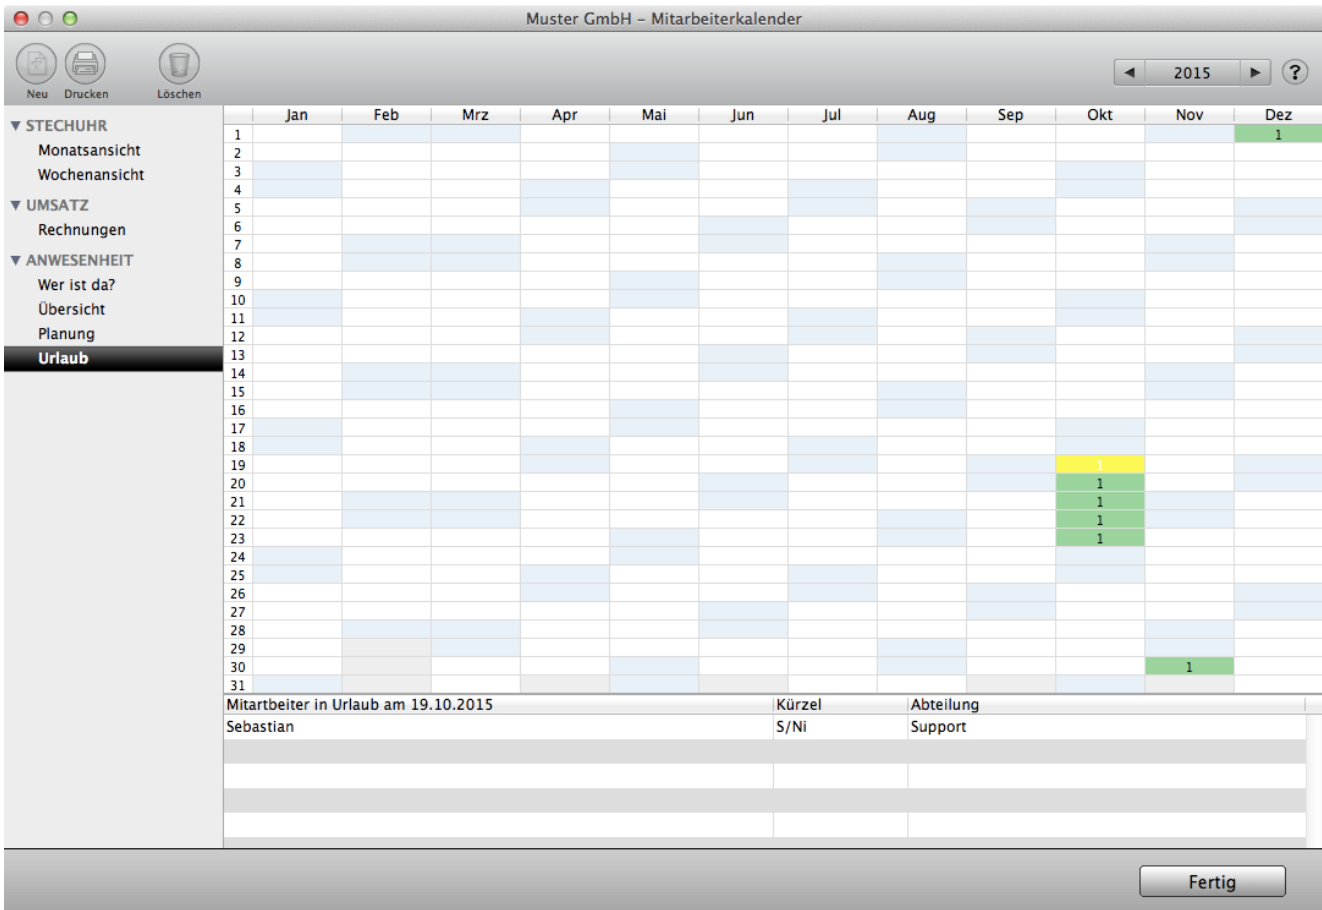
Muster GmbH – Mitarbeiterkalender

Neu Drucken Löschen

2015 ?

▼ STECHUHR
Monatsansicht
Wochenansicht
▼ UMSATZ
Rechnungen
▼ ANWESENHEIT
Wer ist da?
Übersicht
Planung
Urlaub

| | Jan | Feb | Mrz | Apr | Mai | Jun | Jul | Aug | Sep | Okt | Nov | Dez |
|---|---|---|---|---|---|---|---|---|---|---|---|---|
| 1 | | | | | | | | | | | | 1 |
| 2 | | | | | | | | | | | | |
| 3 | | | | | | | | | | | | |
| 4 | | | | | | | | | | | | |
| 5 | | | | | | | | | | | | |
| 6 | | | | | | | | | | | | |
| 7 | | | | | | | | | | | | |
| 8 | | | | | | | | | | | | |
| 9 | | | | | | | | | | | | |
| 10 | | | | | | | | | | | | |
| 11 | | | | | | | | | | | | |
| 12 | | | | | | | | | | | | |
| 13 | | | | | | | | | | | | |
| 14 | | | | | | | | | | | | |
| 15 | | | | | | | | | | | | |
| 16 | | | | | | | | | | | | |
| 17 | | | | | | | | | | | | |
| 18 | | | | | | | | | | | | |
| 19 | | | | | | | | | | 1 | | |
| 20 | | | | | | | | | | 1 | | |
| 21 | | | | | | | | | | 1 | | |
| 22 | | | | | | | | | | 1 | | |
| 23 | | | | | | | | | | 1 | | |
| 24 | | | | | | | | | | | | |
| 25 | | | | | | | | | | | | |
| 26 | | | | | | | | | | | | |
| 27 | | | | | | | | | | | | |
| 28 | | | | | | | | | | | | |
| 29 | | | | | | | | | | | | |
| 30 | | | | | | | | | | | 1 | |
| 31 | | | | | | | | | | | | |

| Mitarbeiter in Urlaub am 19.10.2015 | Kürzel | Abteilung |
|---|---|---|
| Sebastian | S/Ni | Support |

Fertig